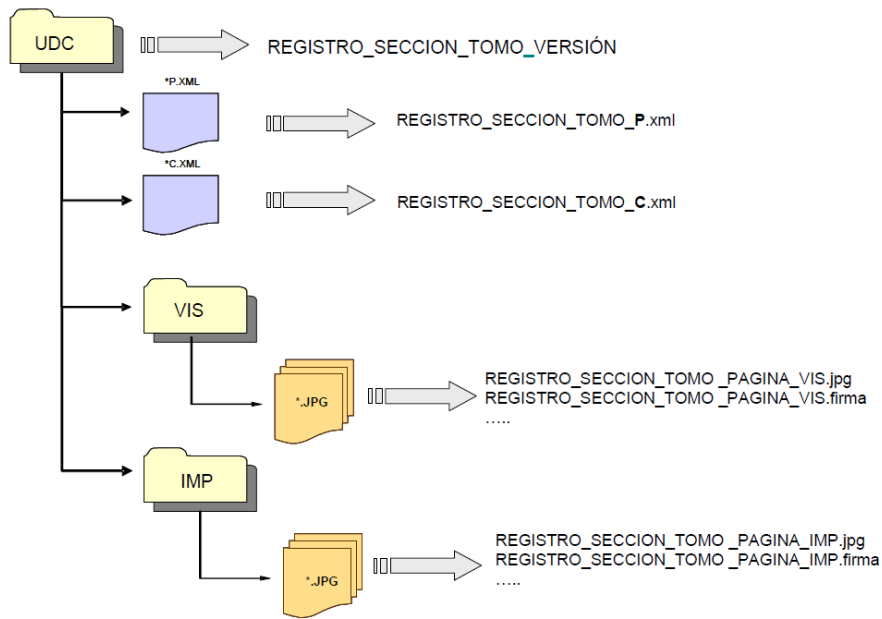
UDC

REGISTRO_SECCION_TOMO_VERSIÓN

*P.XML

REGISTRO_SECCION_TOMO_P.xml

*C.XML

REGISTRO_SECCION_TOMO_C.xml

VIS

*.JPG

REGISTRO_SECCION_TOMO _PAGINA_VIS.jpg
REGISTRO_SECCION_TOMO _PAGINA_VIS.firma
…..

IMP

*.JPG

REGISTRO_SECCION_TOMO _PAGINA_IMP.jpg
REGISTRO_SECCION_TOMO _PAGINA_IMP.firma
…..